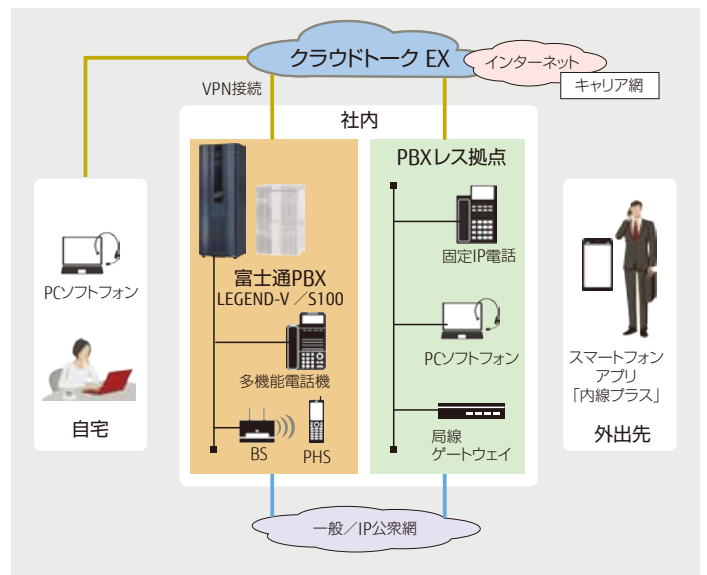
クラウドトーク EX
インターネット
キャリア網
VPN接続
社内
富士通PBX
LEGEND-V ／S100
多機能電話機
BS
PHS
PBXレス拠点
固定IP電話
PCソフトフォン
局線
ゲートウェイ
PCソフトフォン
自宅
スマートフォン
アプリ
「内線プラス」
外出先
一般／IP公衆網